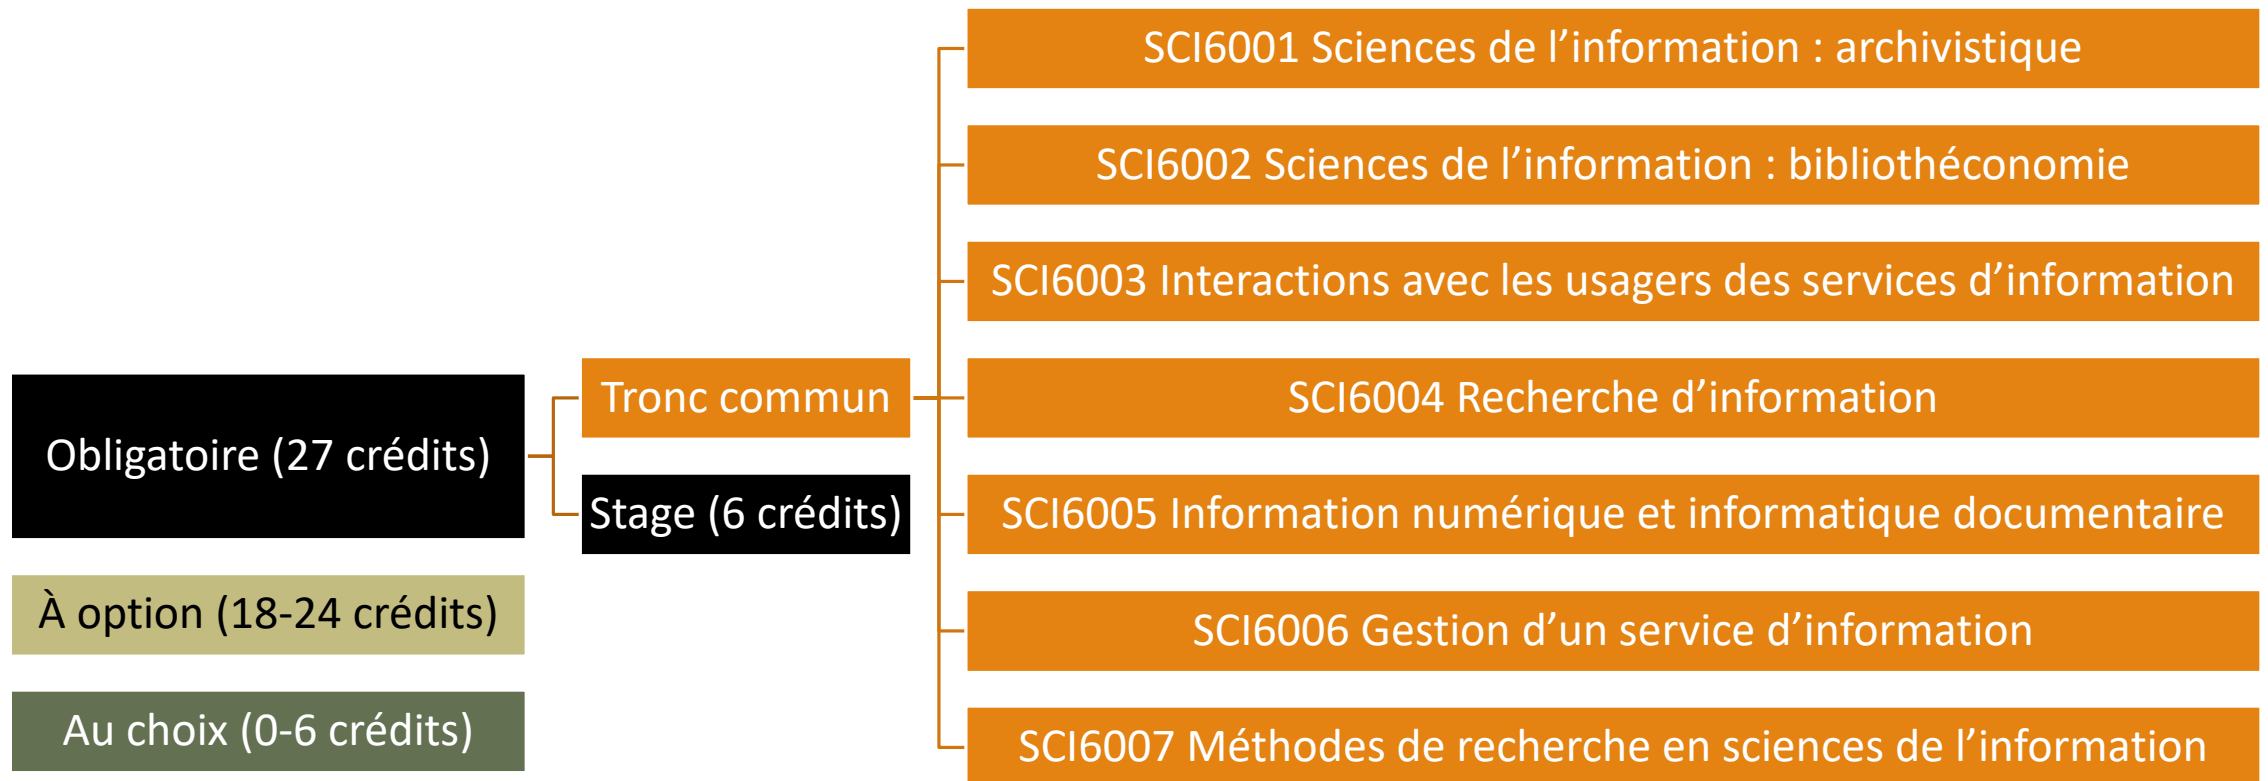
Obligatoire (27 crédits)

À option (18-24 crédits)

Au choix (0-6 crédits)

Tronc commun

Stage (6 crédits)

SCI6001 Sciences de l’information : archivistique

SCI6002 Sciences de l’information : bibliothéconomie

SCI6003 Interactions avec les usagers des services d’information

SCI6004 Recherche d’information

SCI6005 Information numérique et informatique documentaire

SCI6006 Gestion d’un service d’information

SCI6007 Méthodes de recherche en sciences de l’information